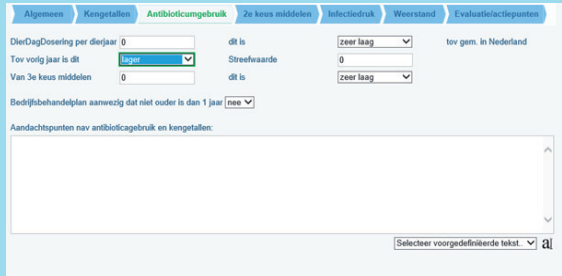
Algemeen | Kengetallen | Antibioticumgebruik | 2e keus middelen | Infectiedruk | Weerstand | Evaluatie/actiepunten

DierDagDosering per dierjaar 0 dit is zeer laag tov gem. in Nederland

Tov vorig jaar is dit lager Streefwaarde 0

Van 3e keus middelen 0 dit is zeer laag

Bedrijfsbehandelplan aanwezig dat niet ouder is dan 1 jaar nee

Aandachtspunten nav antibioticagebruik en kengetallen:

Selecteer voorgedefinieërde tekst... a